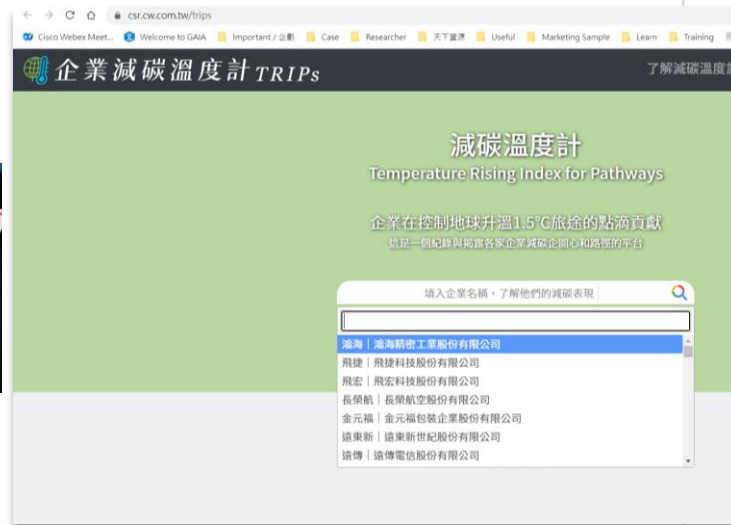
csr.cw.com.tw/trips

Cisco Webex Meet... Welcome to GAIA Important / 企劃 Case Researcher 天下資源 Useful Marketing Sample Learn Training

企業減碳溫度計 TRIPs

了解減碳溫度計

減碳溫度計
Temperature Rising Index for Pathways

企業在控制地球升溫1.5°C旅途的點滴貢獻
這是一個紀錄與揭露各家企業減碳企圖心和路徑的平台

填入企業名稱，了解他們的減碳表現

鴻海｜鴻海精密工業股份有限公司
飛捷｜飛捷科技股份有限公司
飛宏｜飛宏科技股份有限公司
長榮航｜長榮航空股份有限公司
金元福｜金元福包裝企業股份有限公司
遠東新｜遠東新世紀股份有限公司
遠傳｜遠傳電信股份有限公司